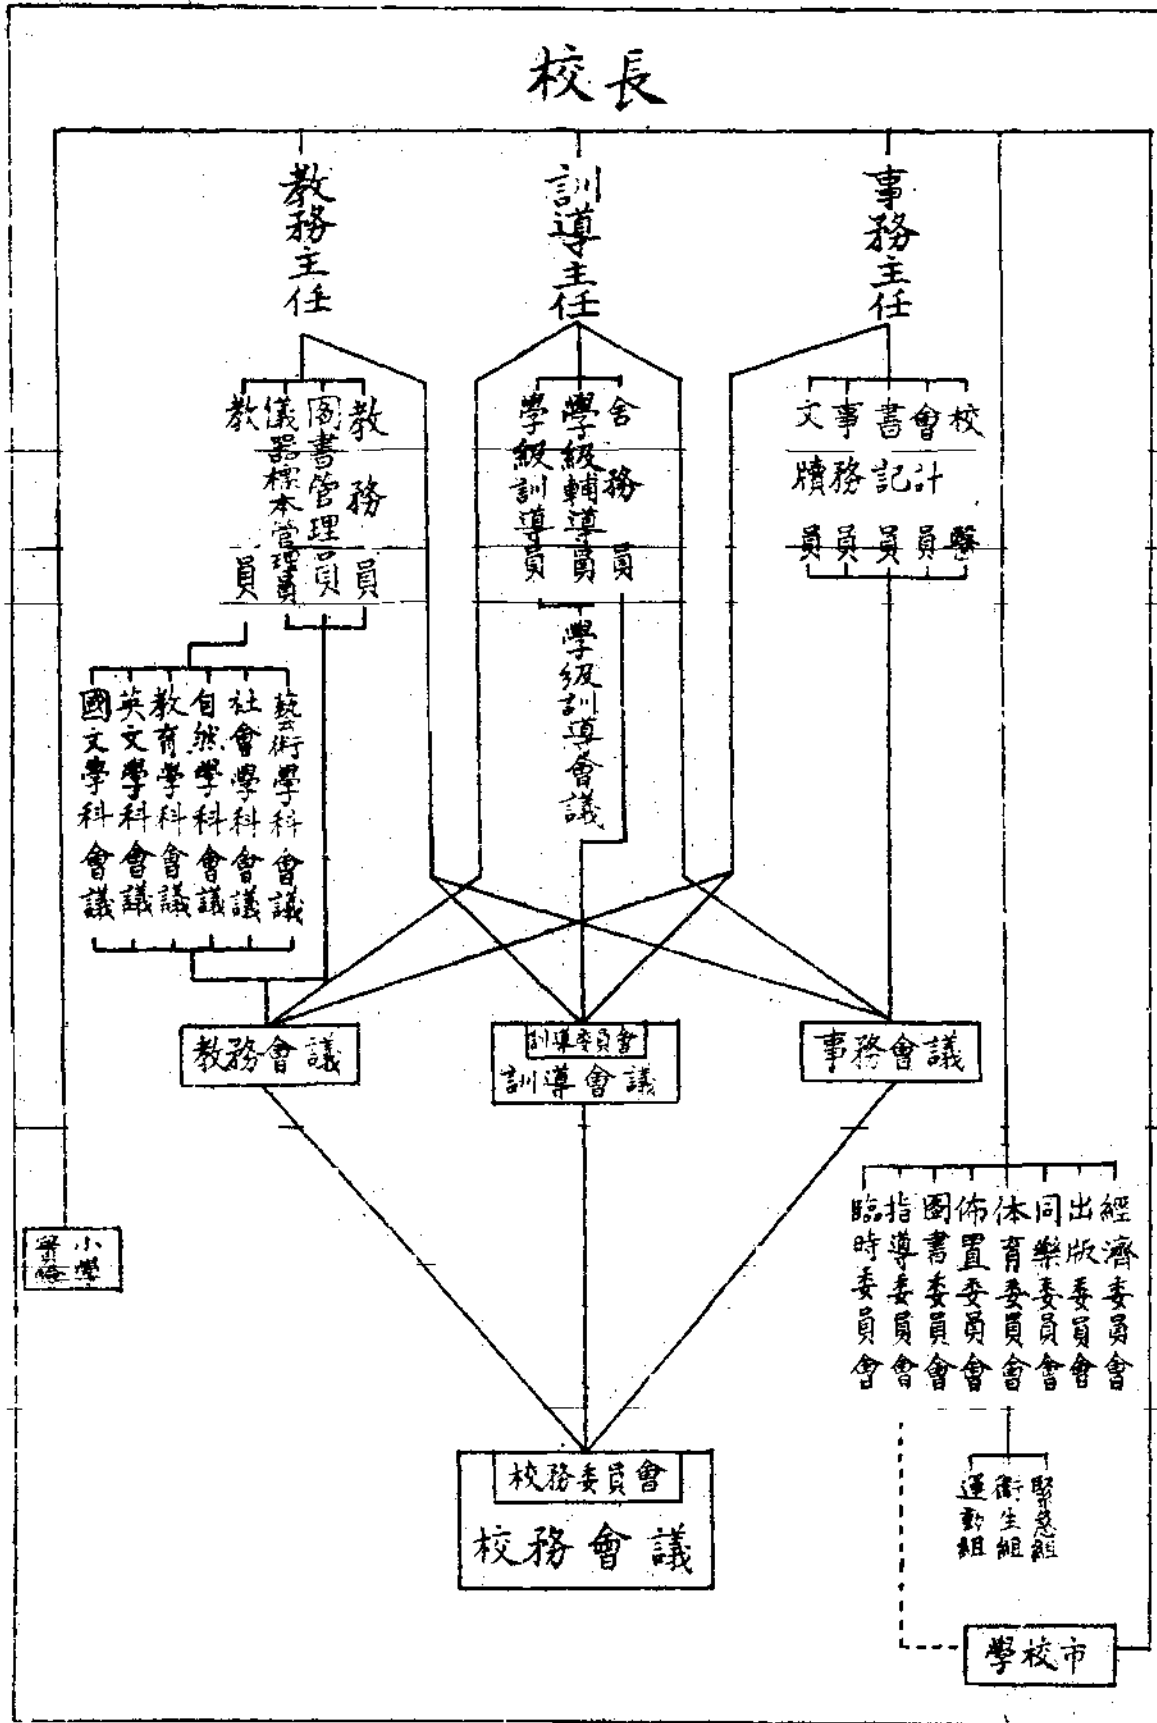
校長

教務主任

訓導主任

事務主任

教務員

圖書管理員

儀器標本管理員

教員

舍務員

學級輔導員

學級訓導員

校醫

會計員

書記員

事務員

文牘員

學級訓導會議

國文學科會議

英文學科會議

教育學科會議

自然學科會議

社會學科會議

藝術學科會議

教務會議

訓導委員會

訓導會議

事務會議

小學

經濟委員會

出版委員會

同樂委員會

体育委員會

佈置委員會

圖書委員會

指導委員會

臨時委員會

運動組

衛生組

緊急組

校務委員會

校務會議

學校市